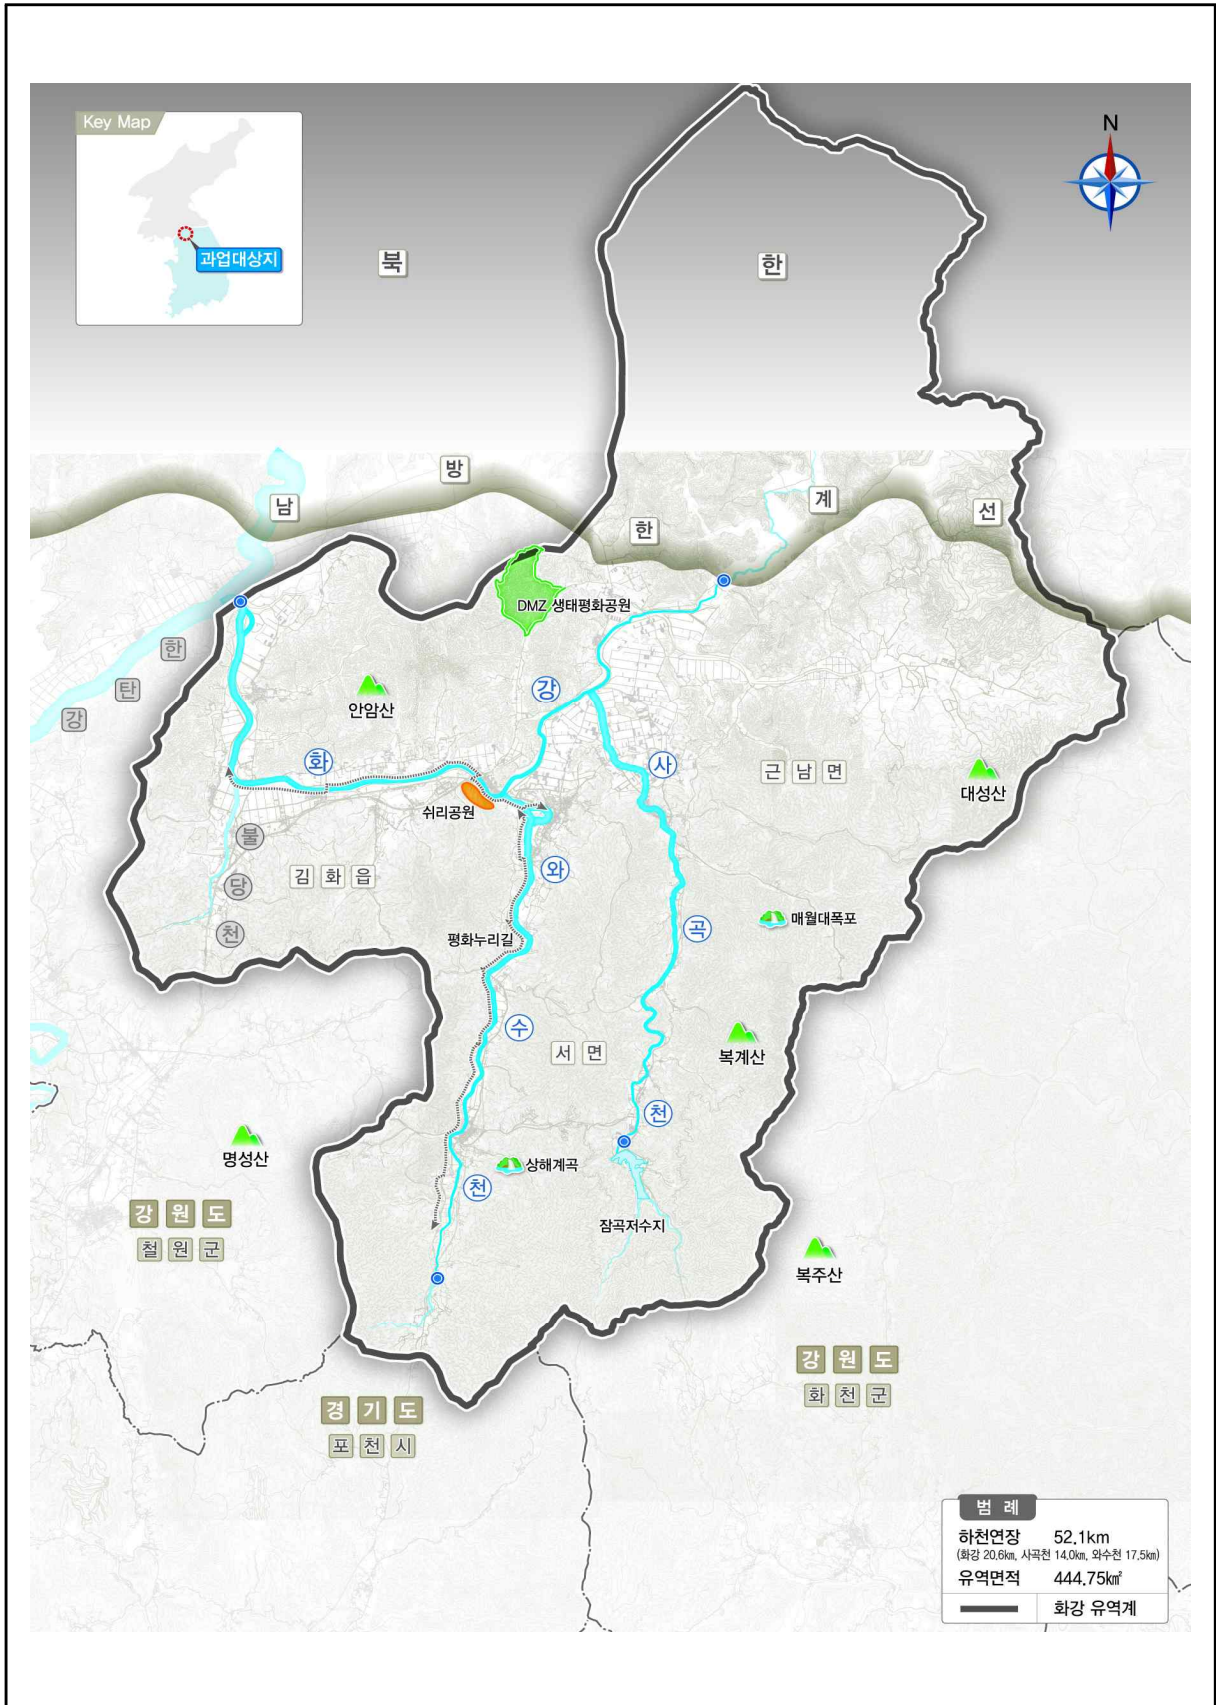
Key Map

과업대상지

N

북 한

남 방 한 계 선

DMZ 생태평화공원

한 탄 강

안암산

강

화

사

근 남 면

대성산

쉬리공원

불 당 천

김 화 읍

와

곡

매월대폭포

평화누리길

수

서 면

복계산

천

명성산

상해계곡

천

강 원 도
철 원 군

잠곡저수지

복주산

강 원 도
화 천 군

경 기 도
포 천 시

범 례
하천연장 52.1km
(화강 20.6㎞, 사곡천 14.0㎞, 와수천 17.5㎞)
유역면적 444.75㎢
화강 유역계